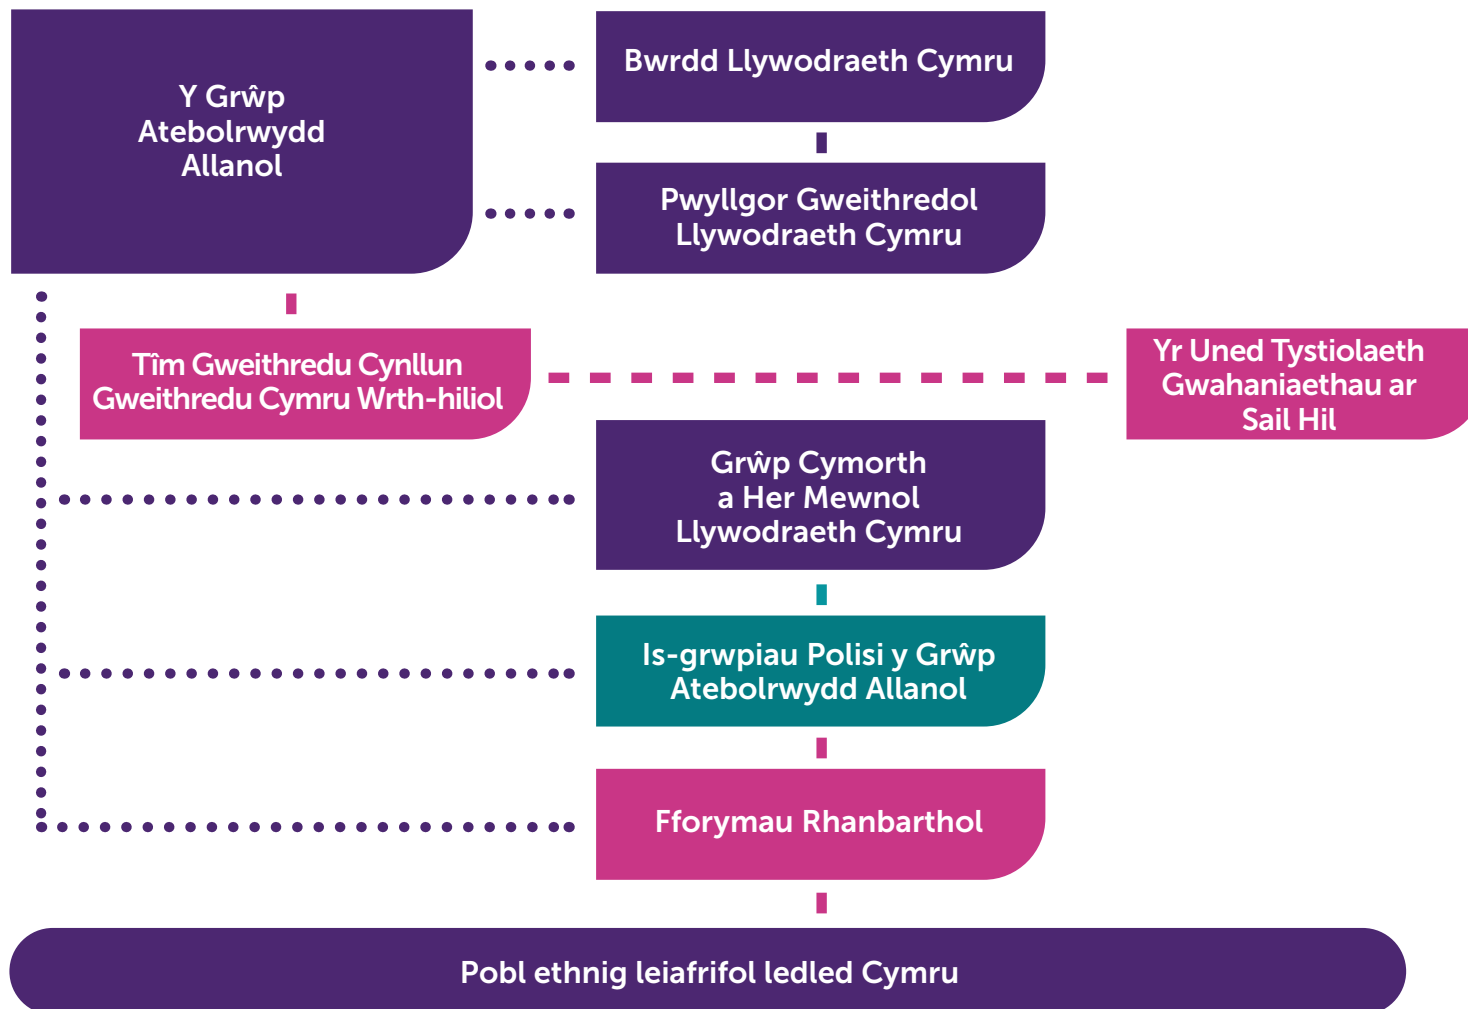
Y Grŵp Atebolrwydd Allanol

Bwrdd Llywodraeth Cymru

Pwyllgor Gweithredol Llywodraeth Cymru

Tîm Gweithredu Cynllun Gweithredu Cymru Wrth-hiliol

Yr Uned Tystiolaeth Gwahaniaethau ar Sail Hil

Grŵp Cymorth a Her Mewnol Llywodraeth Cymru

Is-grwpiau Polisi y Grŵp Atebolrwydd Allanol

Fforymau Rhanbarthol

Pobl ethnig leiafrifol ledled Cymru